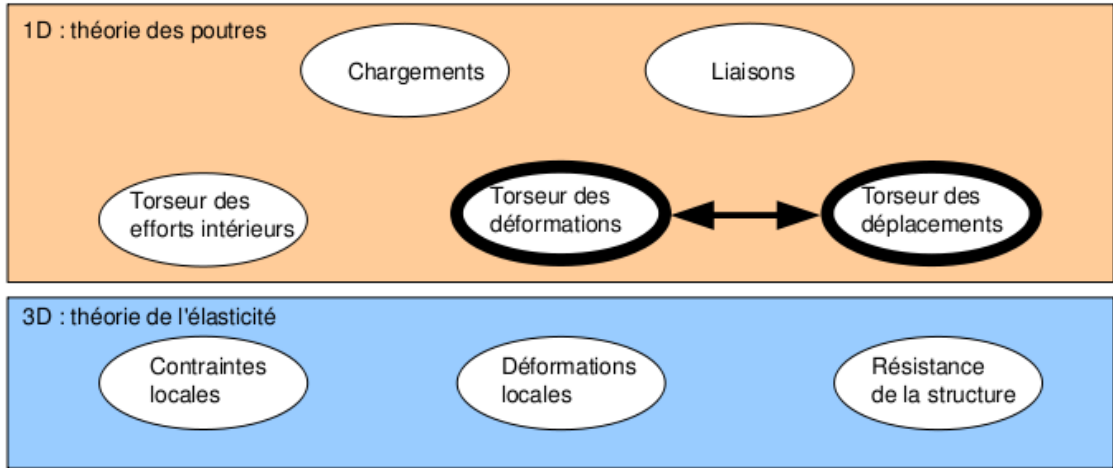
1D : théorie des poutres

Chargements

Liaisons

Torseur des efforts intérieurs

Torseur des déformations

Torseur des déplacements

3D : théorie de l'élasticité

Contraintes locales

Déformations locales

Résistance de la structure